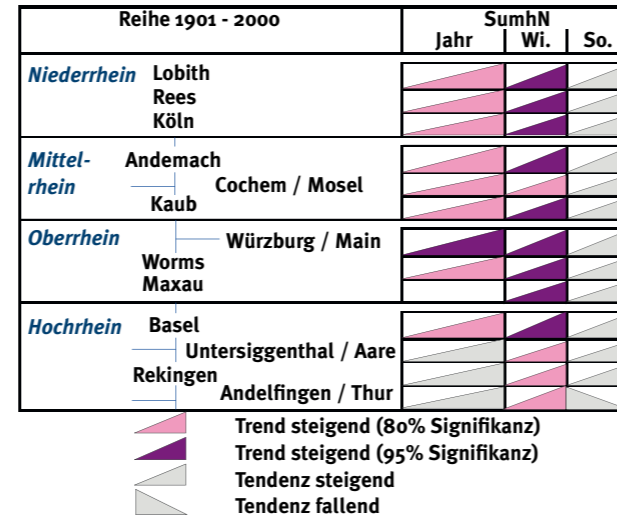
| Reihe 1901 - 2000 | SumhN Jahr | Wi. | So. |
|---|---|---|---|
| Niederrhein Lobith | | | |
| Rees | | | |
| Köln | | | |
| Mittelrhein Andemach | | | |
| Cochem / Mosel | | | |
| Kaub | | | |
| Oberrhein Würzburg / Main | | | |
| Worms | | | |
| Maxau | | | |
| Hochrhein Basel | | | |
| Untersiggenthal / Aare | | | |
| Rekingen | | | |
| Andelfingen / Thur | | | |

Trend steigend (80% Signifikanz)
Trend steigend (95% Signifikanz)
Tendenz steigend
Tendenz fallend